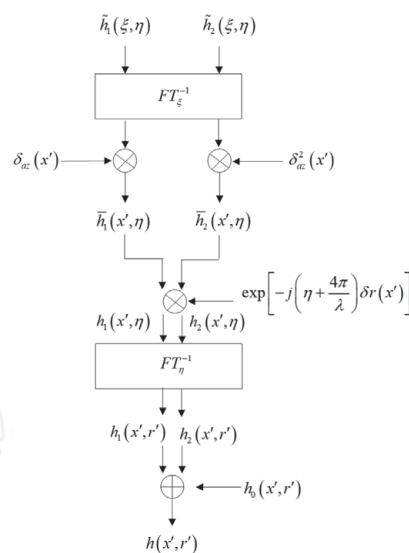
$\tilde{h}_1(\xi,\eta)$ $\tilde{h}_2(\xi,\eta)$

$FT_{\xi}^{-1}$

$\delta_{az}(x')$ $\delta_{az}^2(x')$

$\bar{h}_1(x',\eta)$ $\bar{h}_2(x',\eta)$

$\exp\left[-j\left(\eta+\frac{4\pi}{\lambda}\right)\delta r(x')\right]$

$h_1(x',\eta)$ $h_2(x',\eta)$

$FT_{\eta}^{-1}$

$h_1(x',r')$ $h_2(x',r')$

$h_0(x',r')$

$h(x',r')$